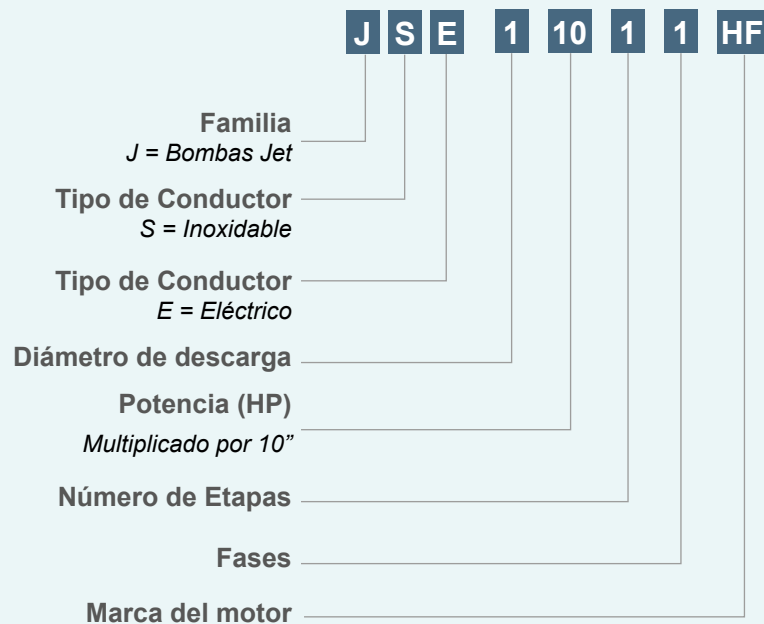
J S E 1 10 1 1 HF

**Familia**
*J = Bombas Jet*

**Tipo de Conductor**
*S = Inoxidable*

**Tipo de Conductor**
*E = Eléctrico*

**Diámetro de descarga**

**Potencia (HP)**
*Multiplicado por 10”*

**Número de Etapas**

**Fases**

**Marca del motor**